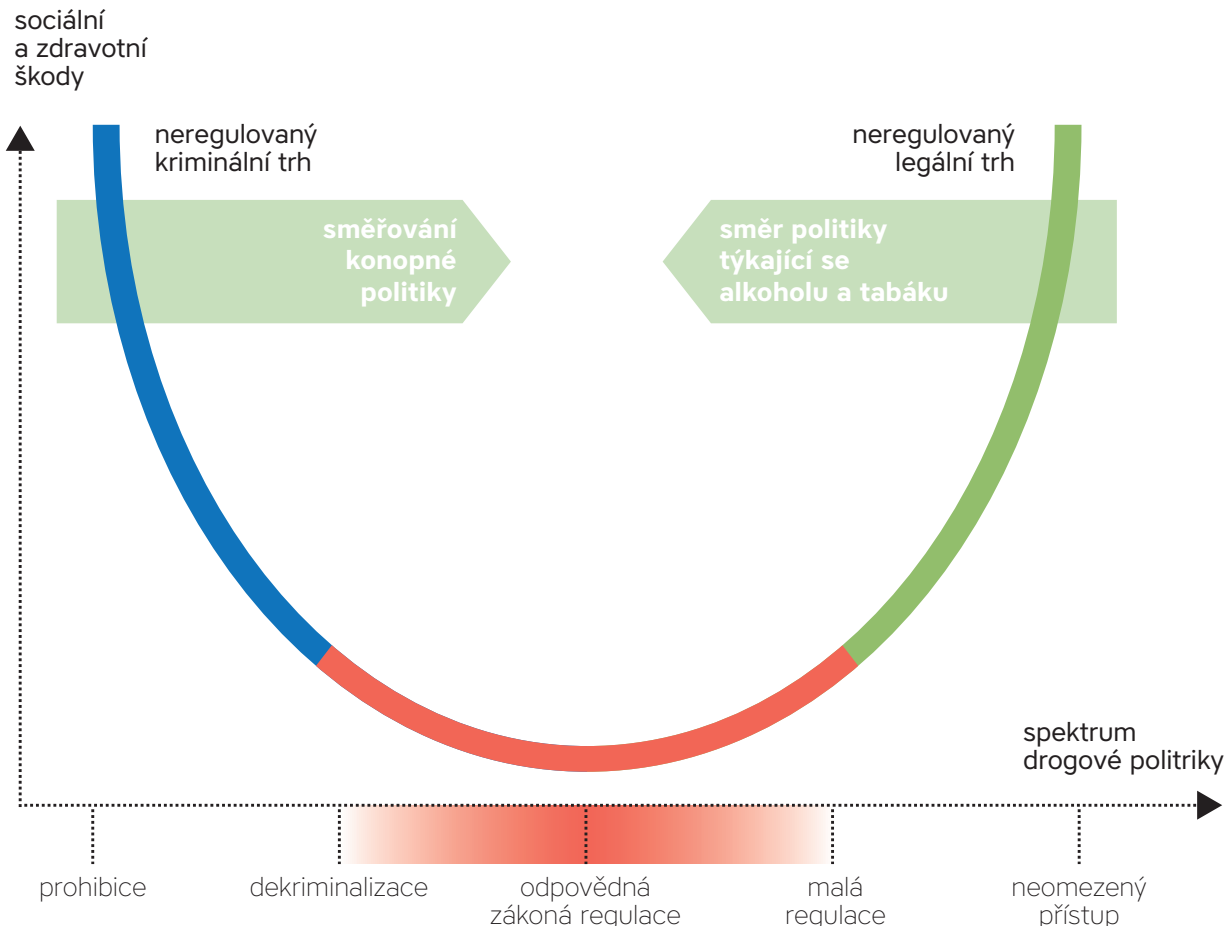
sociální a zdravotní škody

neregulovaný kriminální trh

neregulovaný legální trh

směřování konopné politiky

směr politiky týkající se alkoholu a tabáku

spektrum drogové politriky

prohibice

dekriminalizace

odpovědná zákoná regulace

malá regulace

neomezený přístup